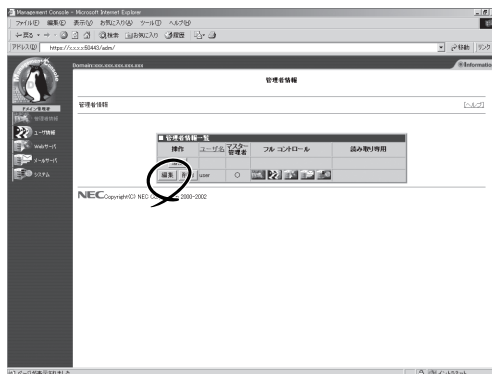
Management Console - Microsoft Internet Explorer

ファイル(F) 編集(E) 表示(V) お気に入り(A) ツール(T) ヘルプ(H)

← 戻る → ⊗ ⌂ 検索 お気に入り 履歴

アドレス(D) https://x.x.x.x:50443/adm/

移動 リンク

Domain:xxx.xxx.xxx.xxx.xxx

Information

ドメイン管理者

管理者情報

ユーザ情報

Webサーバ

メールサーバ

システム

管理者情報

管理者情報

[ヘルプ]

■ 管理者情報一覧

| 操作 | ユーザ名 | マスター管理者 | フル コントロール | 読み取り専用 |
|---|---|---|---|---|
| 編集 削除 | user | ○ | | |

NEC Copyright(C) NEC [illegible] 2000-2002

ページが表示されました

イントラネット